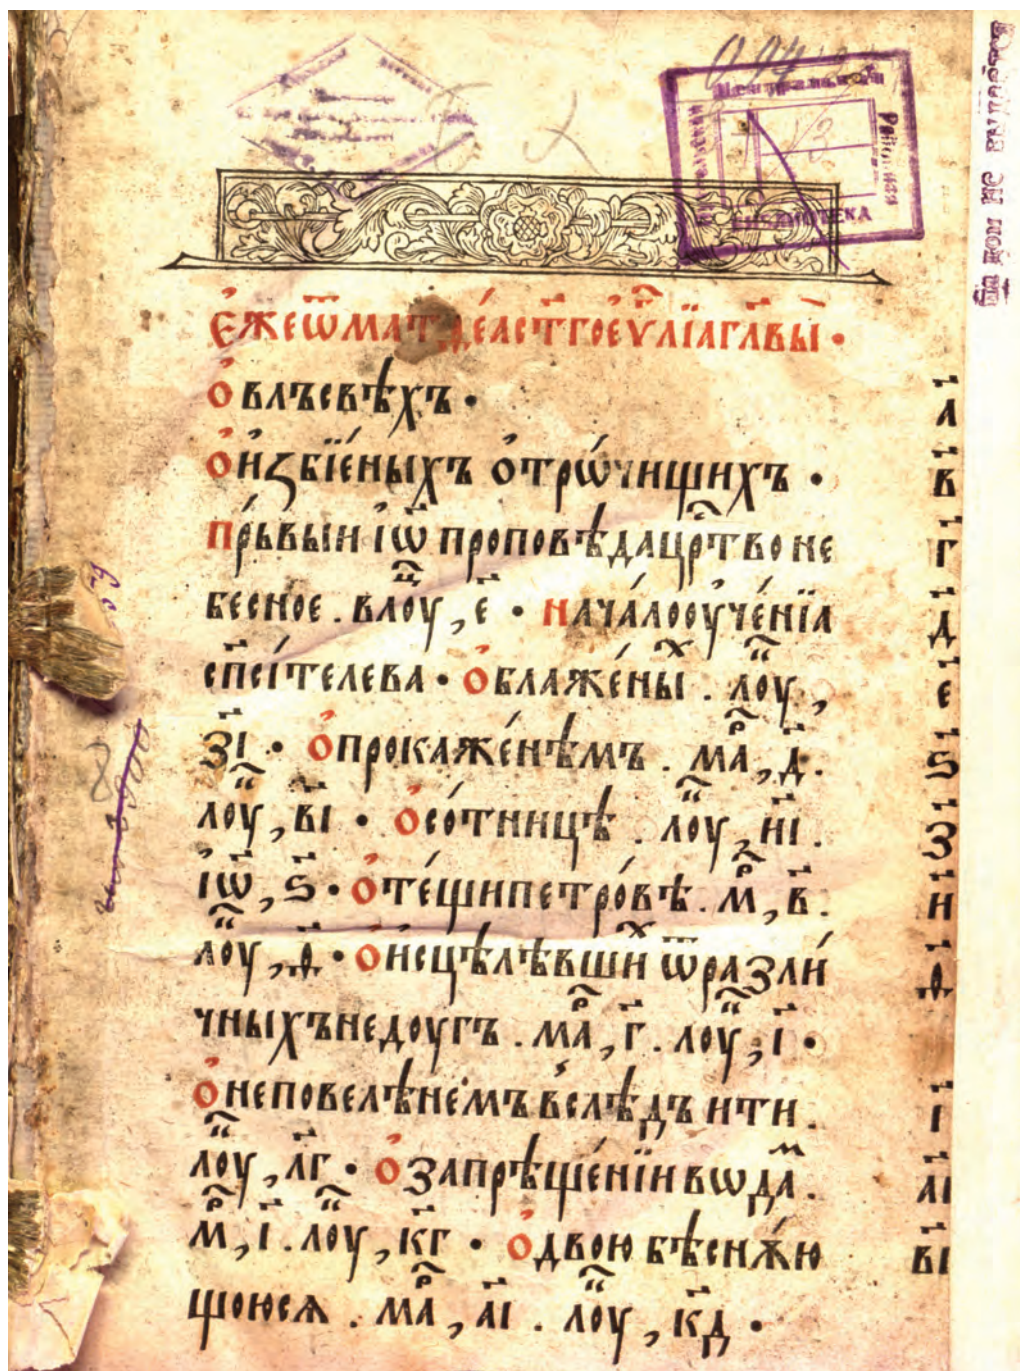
Еже ѿ мат҃ѳеа ст҃гоеѵ҃лїа главы·

О влъсвѣхъ·

О избїеныхъ ѡтрочищихъ·

Прьвыи іѡ҃ проповѣда црⷭ҇тво небесное. в лоу҃, е· Начало оученїа спсⷭ҇телева· О блажены. лоу҃, зі· О прокаженнѣмъ. ма҃, д. лоу҃, ві· О сотницѣ. лоу҃, иі. іѡ҃, ѕ· О тещи петровѣ. м҃, в. лоу҃, д· О исцѣлѣвши ѿ различныхъ недугъ. ма҃, г. лоу҃, і· О неповелѣнемъ велѣдъ ити. лоу҃, лг· О запрѣщенїи вѡда. м҃, і. лоу҃, кг· О двою бѣснжюшонѣ. ма҃, аі. лоу҃, кд·

а
в
г
д
е
ѕ
з
и
ѳ
і
аі
ві

Центральная
библиотека

Бдовой не выдаётся

2